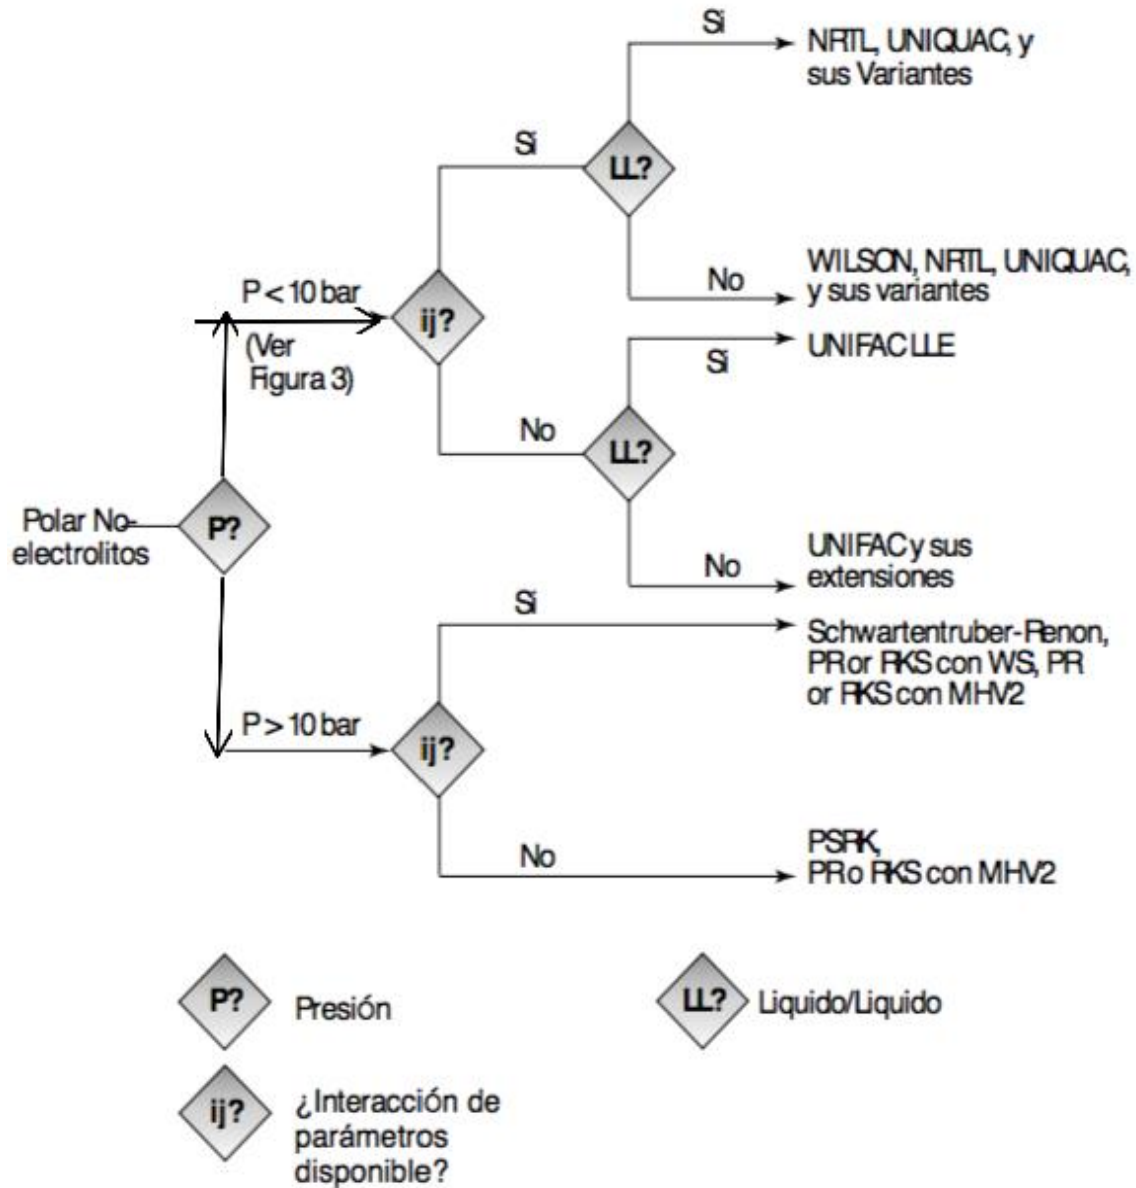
Polar No-electrolitos

P?

P < 10 bar

(Ver Figura 3)

ij?

Si

LL?

Si

NRTL, UNIQUAC, y sus Variantes

No

WILSON, NRTL, UNIQUAC, y sus variantes

No

LL?

Si

UNIFAC LLE

No

UNIFAC y sus extensiones

P > 10 bar

ij?

Si

Schwartentruber-Renon, PR or RKS con WS, PR or RKS con MHV2

No

PSRK, PR o RKS con MHV2

P? Presión

LL? Liquido/Liquido

ij? ¿Interacción de parámetros disponible?